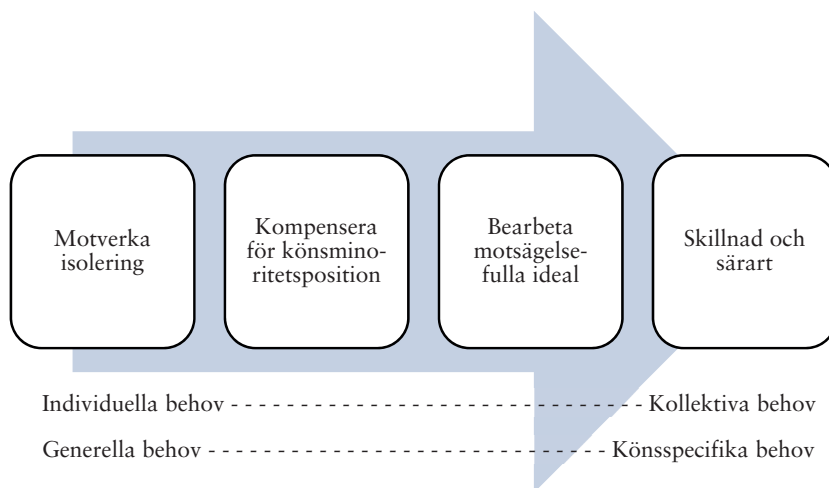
Motverka isolering

Kompensera för könsminoritetsposition

Bearbeta motsägelsefulla ideal

Skillnad och särart

Individuella behov - - - - - - - - - - - - - - - - - - - - - - - - - - - - - - - Kollektiva behov

Generella behov - - - - - - - - - - - - - - - - - - - - - - - - - - - - - Könsspecifika behov